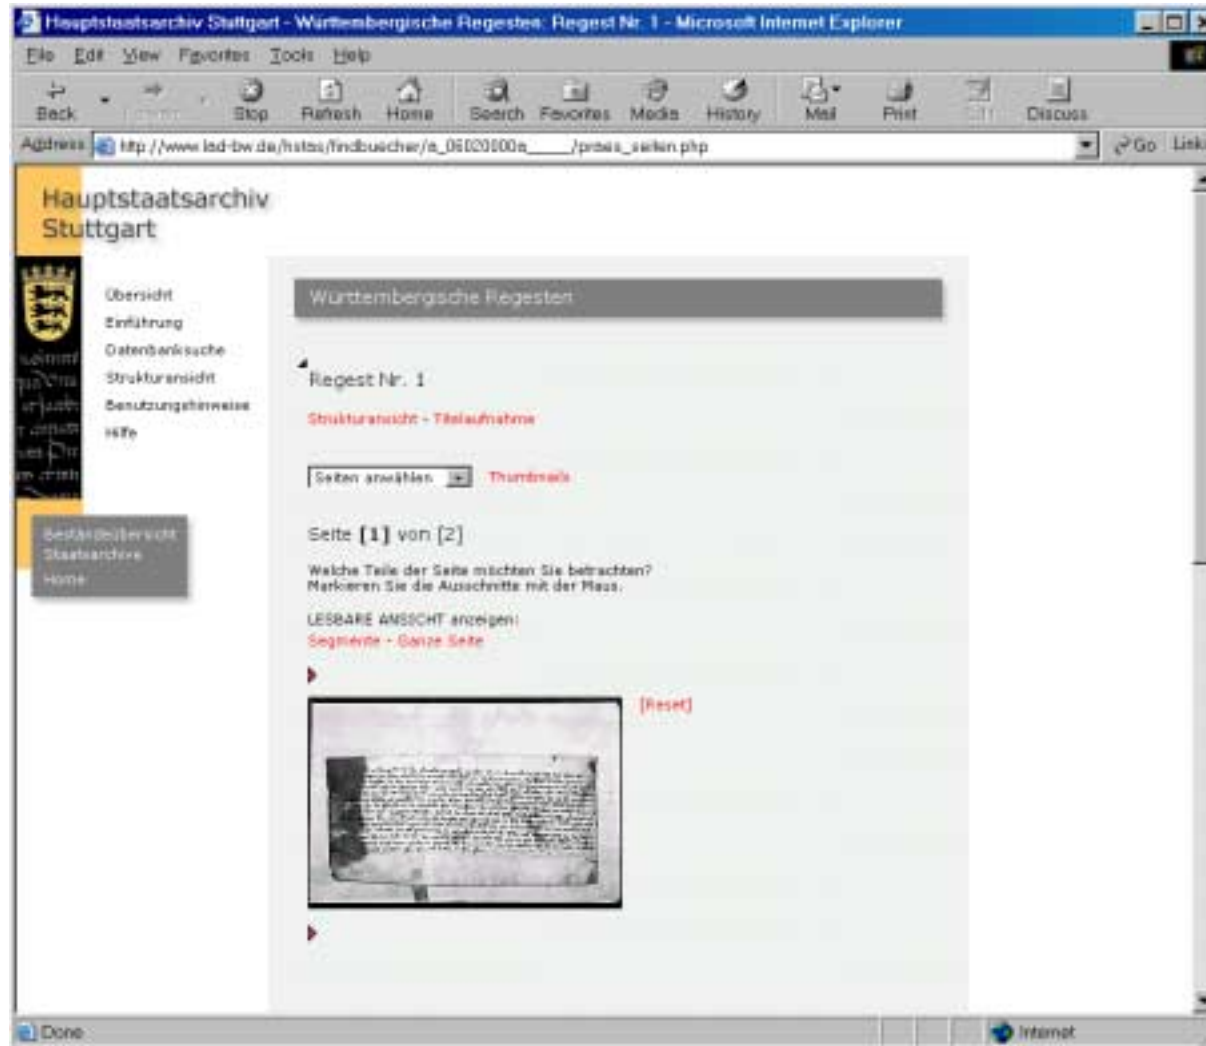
Hauptstaatsarchiv Stuttgart - Württembergische Regesten: Regest Nr. 1 - Microsoft Internet Explorer

File Edit View Favorites Tools Help

Back Forward Stop Refresh Home Search Favorites Media History Mail Print Edit Discuss

Address http://www.lad-bw.de/hstas/findbuecher/a_06020000a_____/prtaes_seiten.php Go Links

Hauptstaatsarchiv Stuttgart

Übersicht
Einführung
Datenbanksuche
Strukturansicht
Benutzungshinweise
Hilfe

Beständeübersicht
Staatsarchive
Home

Württembergische Regesten

Regest Nr. 1

Strukturansicht - Titelaufnahme

Seiten anwählen Thumbnails

Seite [1] von [2]

Welche Teile der Seite möchten Sie betrachten? Markieren Sie die Ausschnitte mit der Maus.

LESBARE ANSICHT anzeigen:
Segmente - Ganze Seite

[Reset]

Done Internet